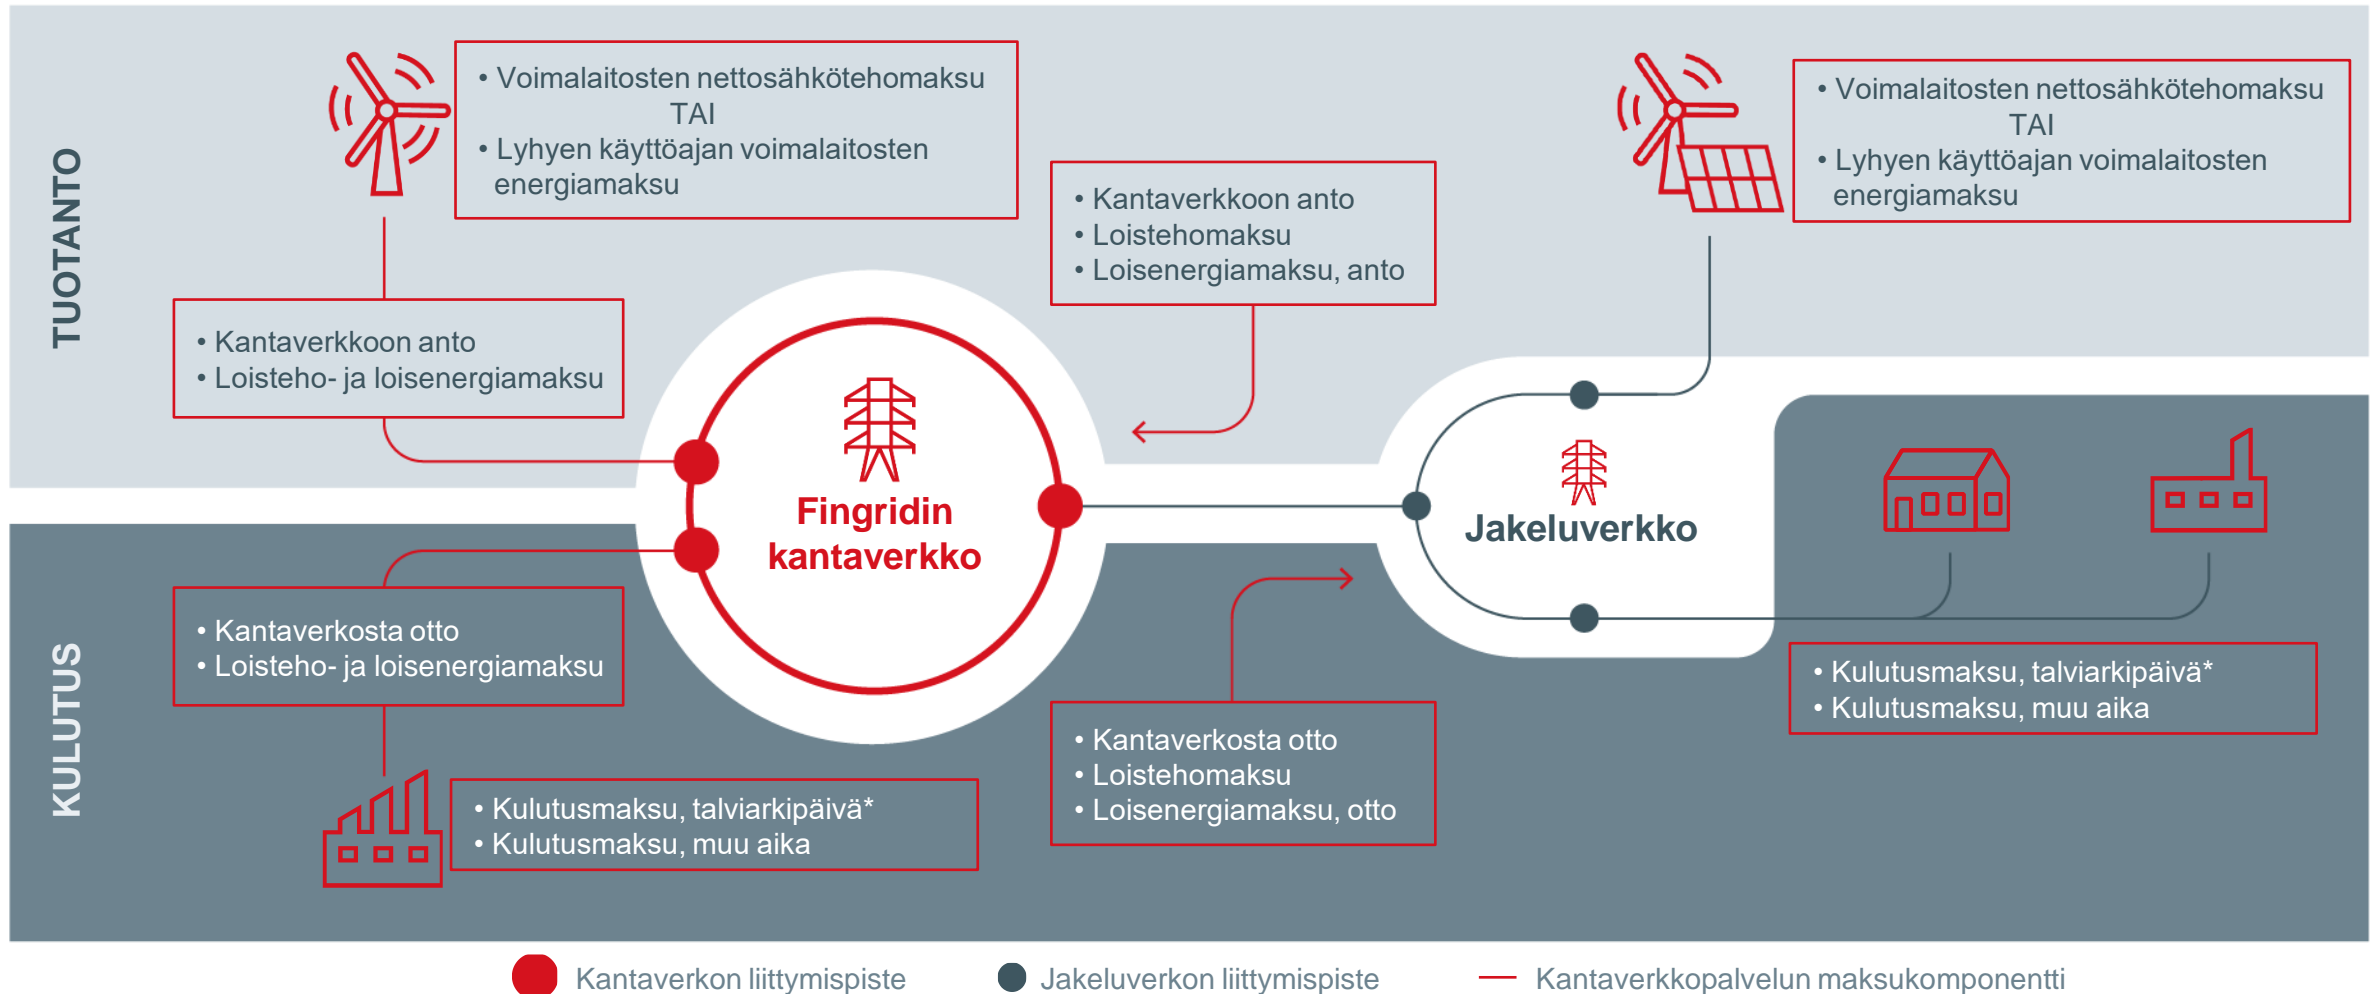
TUOTANTO

• Voimalaitosten nettosähkötehomaksu
TAI
• Lyhyen käyttöajan voimalaitosten energiamaksu

• Kantaverkkoon anto
• Loistehomaksu
• Loisenergiamaksu, anto

• Voimalaitosten nettosähkötehomaksu
TAI
• Lyhyen käyttöajan voimalaitosten energiamaksu

• Kantaverkkoon anto
• Loisteho- ja loisenergiamaksu

Fingridin kantaverkko

Jakeluverkko

KULUTUS

• Kantaverkosta otto
• Loisteho- ja loisenergiamaksu

• Kulutusmaksu, talviarkipäivä*
• Kulutusmaksu, muu aika

• Kantaverkosta otto
• Loistehomaksu
• Loisenergiamaksu, otto

• Kulutusmaksu, talviarkipäivä*
• Kulutusmaksu, muu aika

Kantaverkon liittymispiste
Jakeluverkon liittymispiste
Kantaverkkopalvelun maksukomponentti